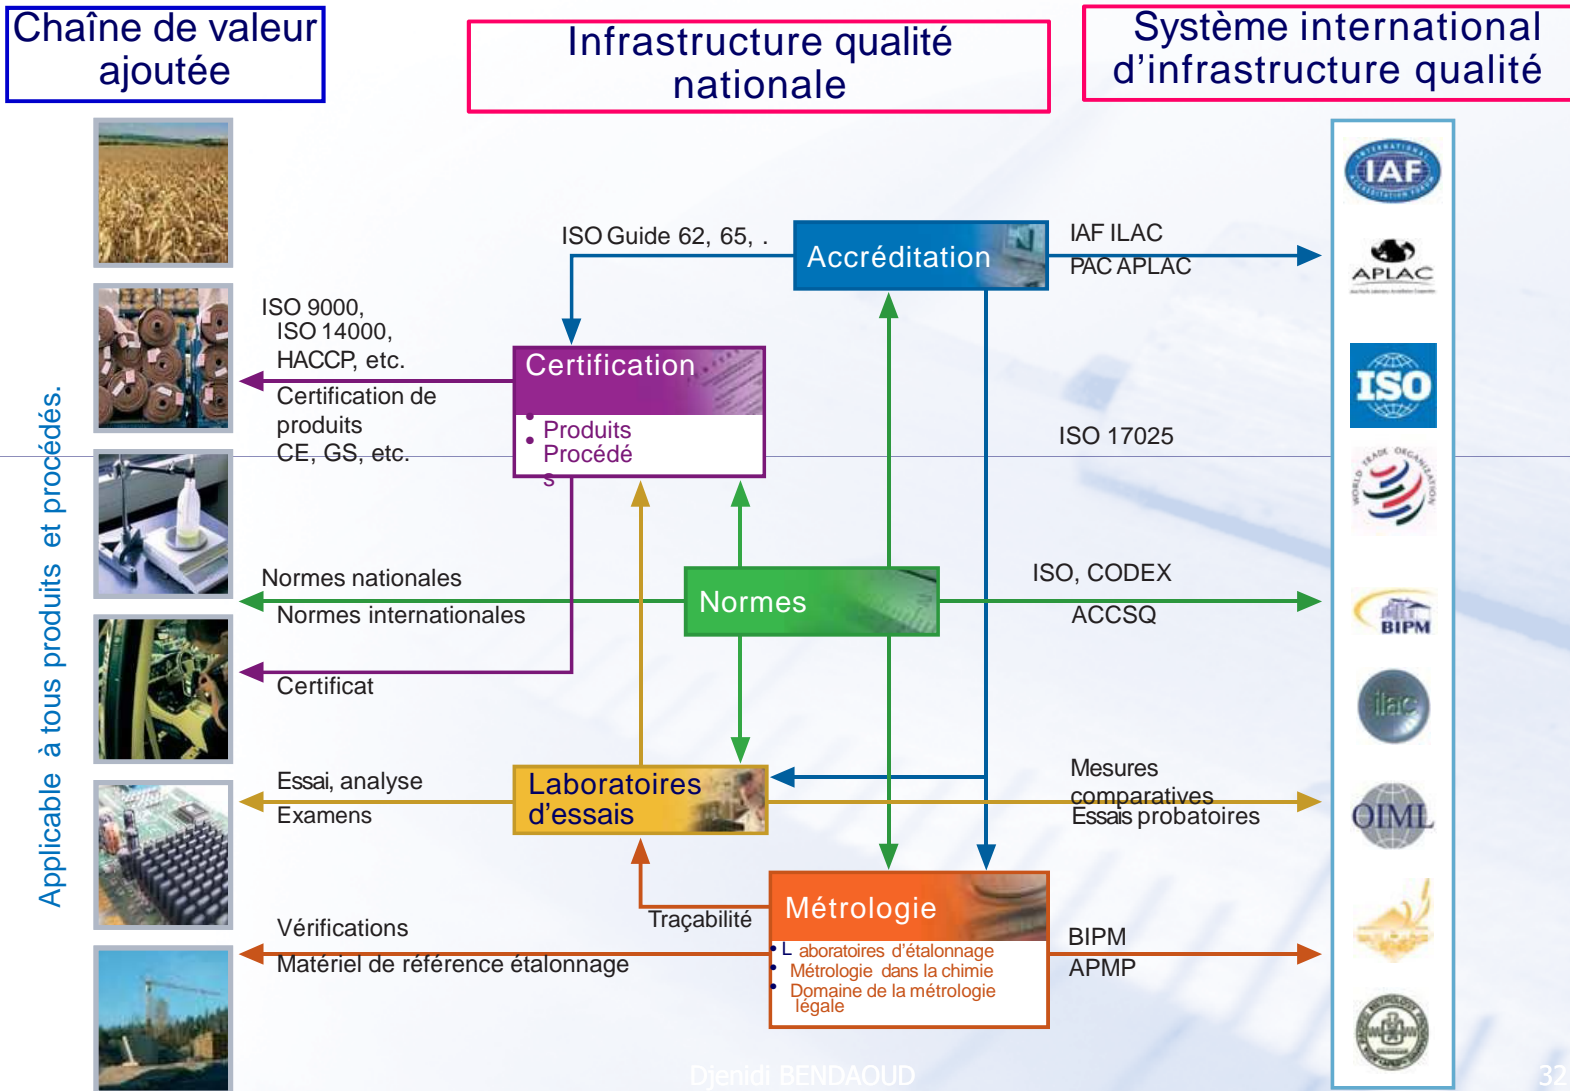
Chaîne de valeur ajoutée

Infrastructure qualité nationale

Système international d'infrastructure qualité

Applicable à tous produits et procédés.

ISO Guide 62, 65, .

Accréditation

IAF ILAC
PAC APLAC

IAF

APLAC

ISO 9000,
ISO 14000,
HACCP, etc.
Certification de produits
CE, GS, etc.

Certification
• Produits
• Procédés

ISO

ISO 17025

Normes nationales
Normes internationales

Normes

ISO, CODEX
ACCSQ

BIPM

Certificat

ilac

Essai, analyse
Examens

Laboratoires d'essais

Mesures comparatives
Essais probatoires

OIML

Traçabilité

Vérifications
Matériel de référence étalonnage

Métrologie
• Laboratoires d'étalonnage
• Métrologie dans la chimie
• Domaine de la métrologie légale

BIPM
APMP

Djenidi BENDAOUD

32